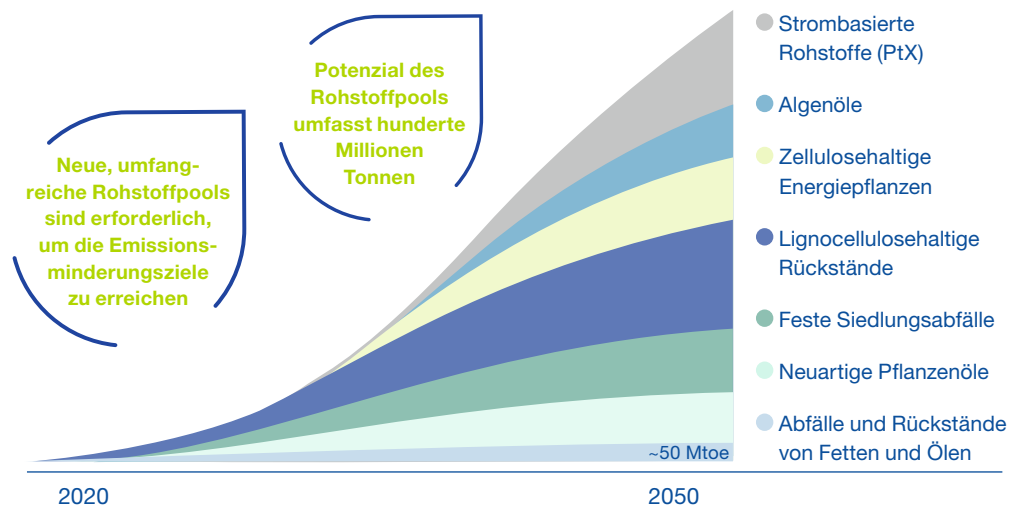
Neue, umfangreiche Rohstoffpools sind erforderlich, um die Emissionsminderungsziele zu erreichen

Potenzial des Rohstoffpools umfasst hunderte Millionen Tonnen

Strombasierte Rohstoffe (PtX)

Algenöle

Zellulosehaltige Energiepflanzen

Lignocellulosehaltige Rückstände

Feste Siedlungsabfälle

Neuartige Pflanzenöle

Abfälle und Rückstände von Fetten und Ölen

~50 Mtoe

2020

2050